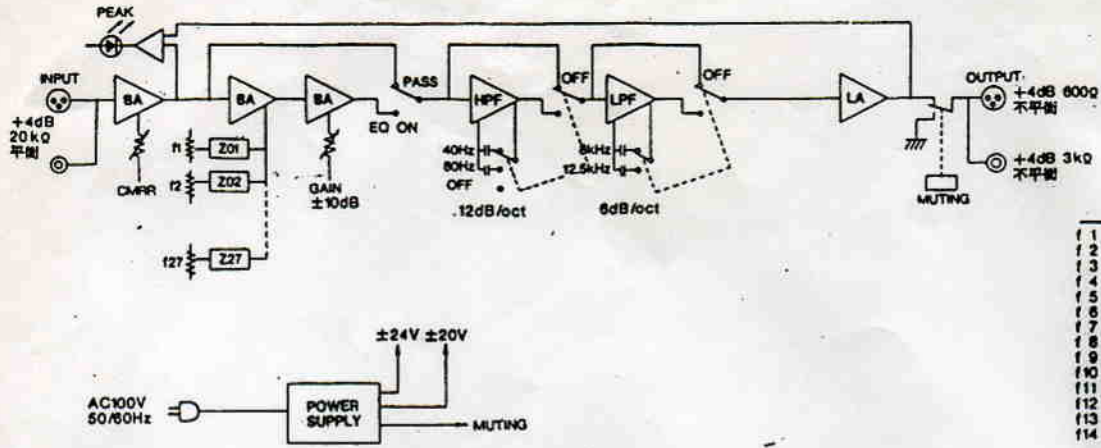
PEAK

INPUT
+4dB
20kΩ
平衡

BA
CMRR

BA
f1 Z01
f2 Z02
f27 Z27

BA
GAIN
±10dB

PASS
EQ ON

HPF
40Hz
80Hz
OFF
12dB/oct

OFF

LPF
8kHz
12.5kHz
6dB/oct

OFF

LA

OUTPUT
+4dB 600Ω
不平衡

+4dB 3kΩ
不平衡

MUTING

±24V ±20V

AC100V
50/60Hz

POWER
SUPPLY

MUTING

f 1
f 2
f 3
f 4
f 5
f 6
f 7
f 8
f 9
f10
f11
f12
f13
f14